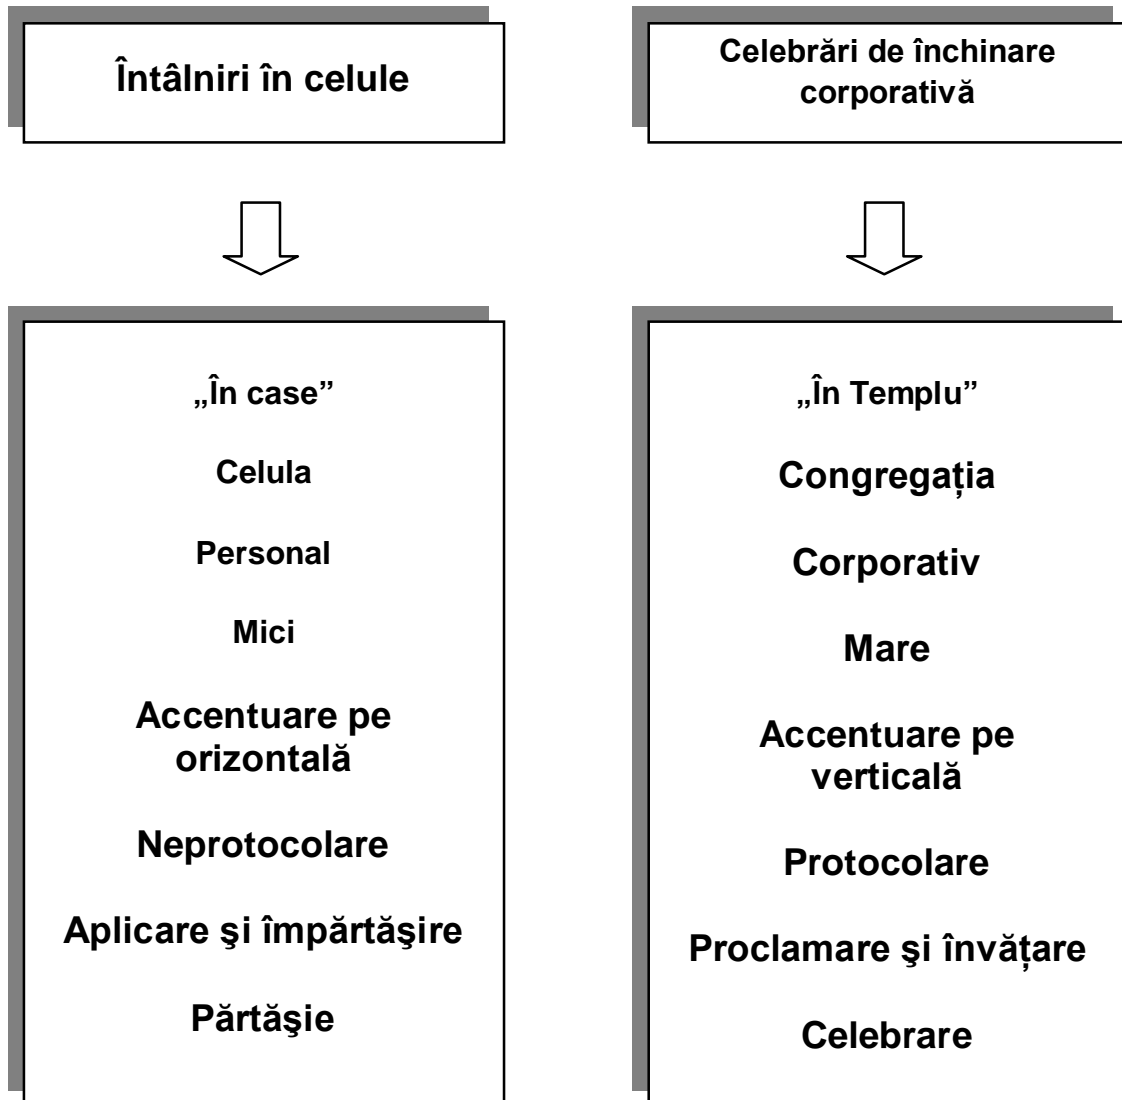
Întâlniri în celule

Celebrări de închinare corporativă

„În case”

Celula

Personal

Mici

Accentuare pe orizontală

Neprotocolare

Aplicare şi împărtăşire

Părtăşie

„În Templu”

Congregația

Corporativ

Mare

Accentuare pe verticală

Protocolare

Proclamare şi învățare

Celebrare